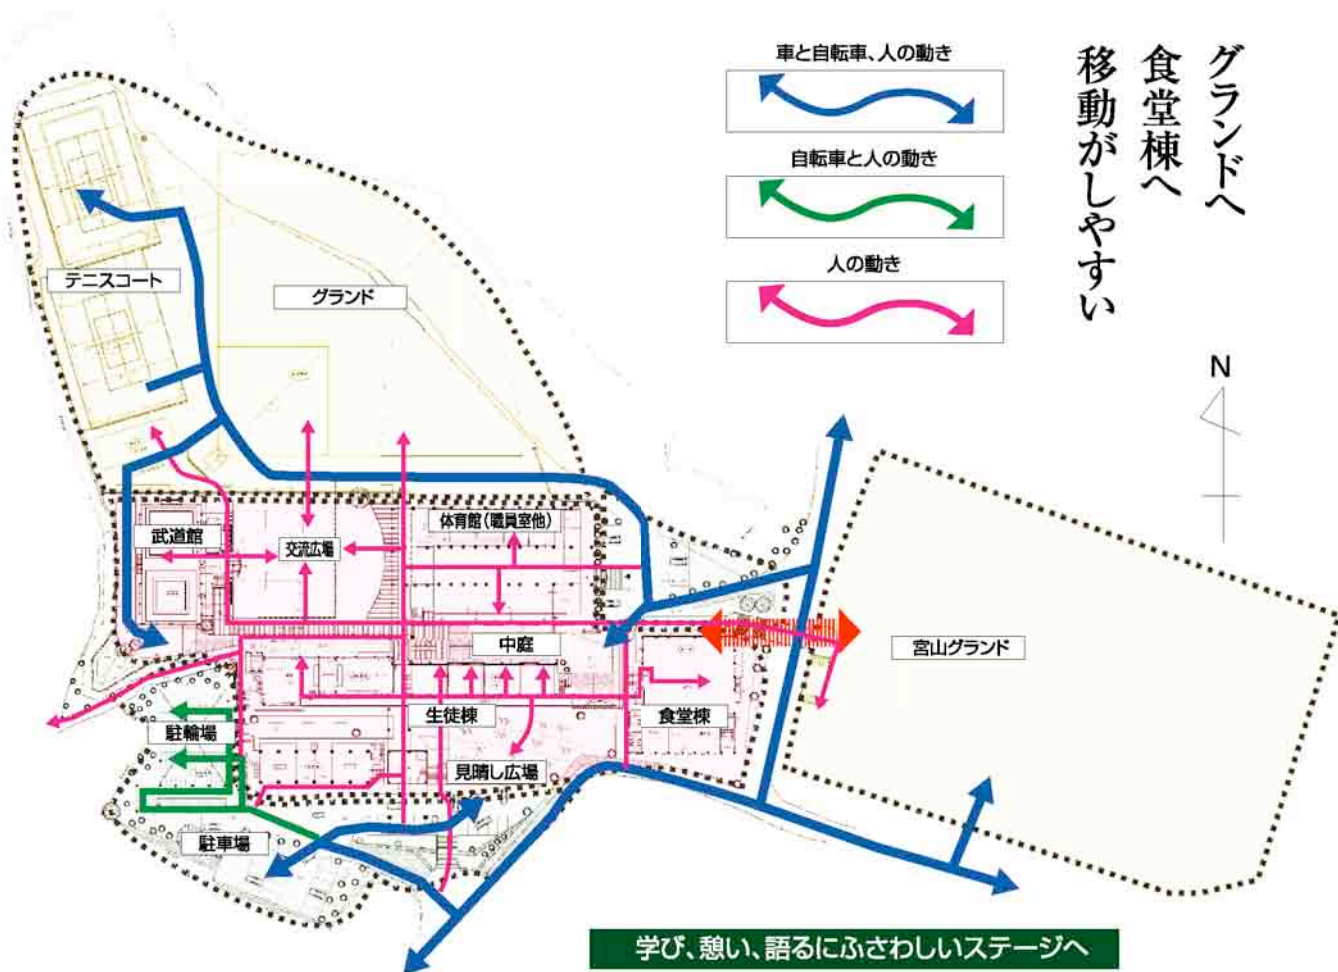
グランドへ
食堂棟へ
移動がしやすい

車と自転車、人の動き

自転車と人の動き

人の動き

N

テニスコート

グランド

武道館

交流広場

体育館(職員室他)

中庭

宮山グランド

生徒棟

食堂棟

駐輪場

見晴し広場

駐車場

学び、憩い、語るにふさわしいステージへ